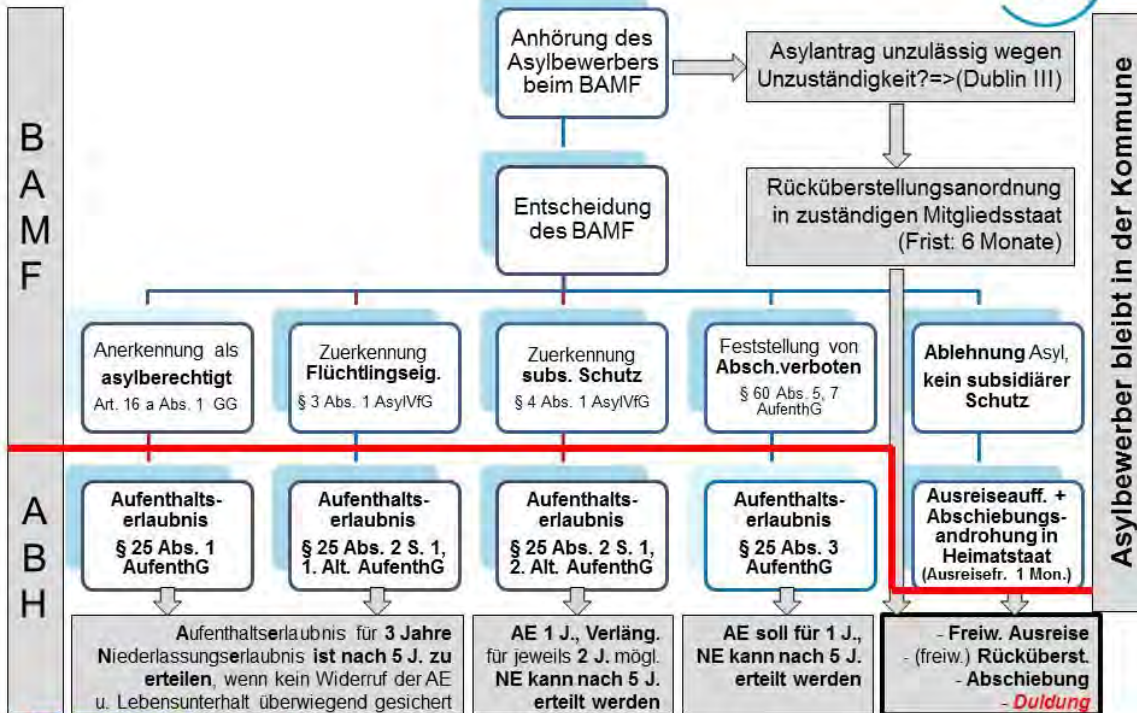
B
A
M
F

Anhörung des Asylbewerbers beim BAMF

Asylantrag unzulässig wegen Unzuständigkeit?=>(Dublin III)

Entscheidung des BAMF

Rücküberstellungsanordnung in zuständigen Mitgliedsstaat (Frist: 6 Monate)

Asylbewerber bleibt in der Kommune

Anerkennung als **asylberechtigt** Art. 16 a Abs. 1 GG

Zuerkennung **Flüchtlingseig.** § 3 Abs. 1 AsylVfG

Zuerkennung **subs. Schutz** § 4 Abs. 1 AsylVfG

Feststellung von **Absch.verboten** § 60 Abs. 5, 7 AufenthG

**Ablehnung** Asyl, **kein subsidiärer Schutz**

A
B
H

**Aufenthalts-erlaubnis § 25 Abs. 1 AufenthG**

**Aufenthalts-erlaubnis § 25 Abs. 2 S. 1, 1. Alt. AufenthG**

**Aufenthalts-erlaubnis § 25 Abs. 2 S. 1, 2. Alt. AufenthG**

**Aufenthalts-erlaubnis § 25 Abs. 3 AufenthG**

**Ausreiseauff. + Abschiebungs-androhung in Heimatstaat** (Ausreisefr. 1 Mon.)

Aufenthaltserlaubnis für **3 Jahre** Niederlassungserlaubnis **ist nach 5 J. zu erteilen**, wenn kein Widerruf der AE u. Lebensunterhalt überwiegend gesichert

**AE 1 J., Verläng.** für jeweils **2 J.** mögl. **NE kann nach 5 J. erteilt werden**

**AE soll für 1 J., NE kann nach 5 J. erteilt werden**

- **Freiw. Ausreise**
- (freiw.) **Rücküberst.**
- **Abschiebung**
- **Duldung**